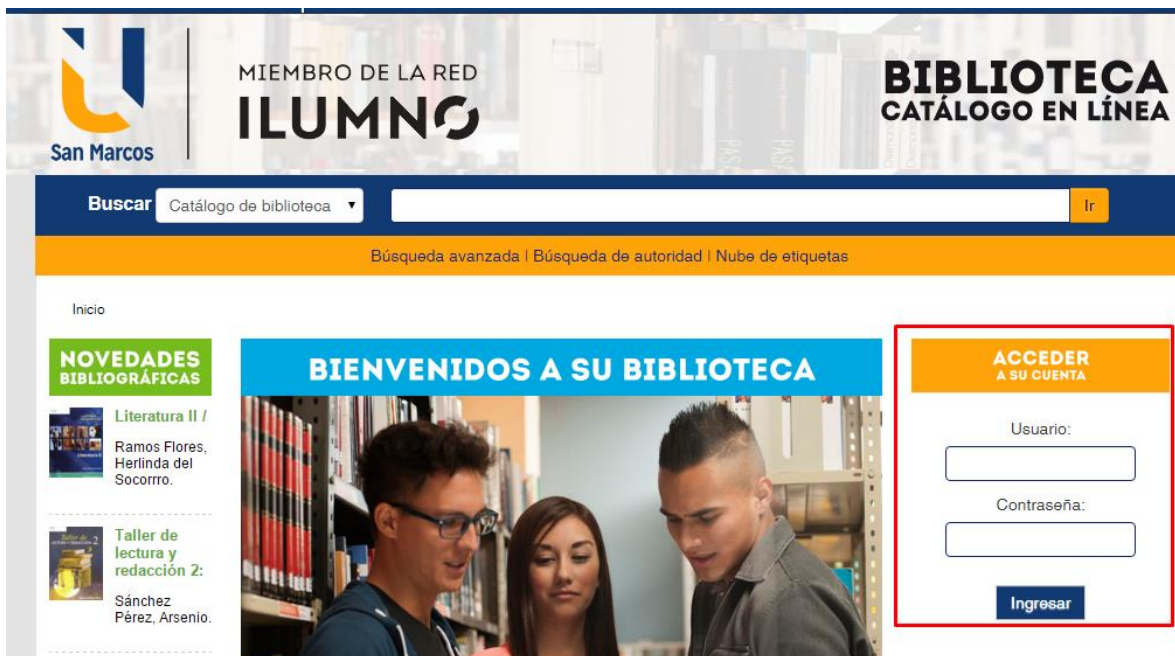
San Marcos

MIEMBRO DE LA RED
ILUMNO

BIBLIOTECA
CATÁLOGO EN LÍNEA

Buscar Catálogo de biblioteca ▾ Ir

Búsqueda avanzada | Búsqueda de autoridad | Nube de etiquetas

Inicio

NOVEDADES BIBLIOGRÁFICAS

Literatura II /
Ramos Flores, Herlinda del Socorrro.

Taller de lectura y redacción 2:
Sánchez Pérez, Arsenio.

BIENVENIDOS A SU BIBLIOTECA

ACCEDER A SU CUENTA

Usuario:

Contraseña:

Ingresar